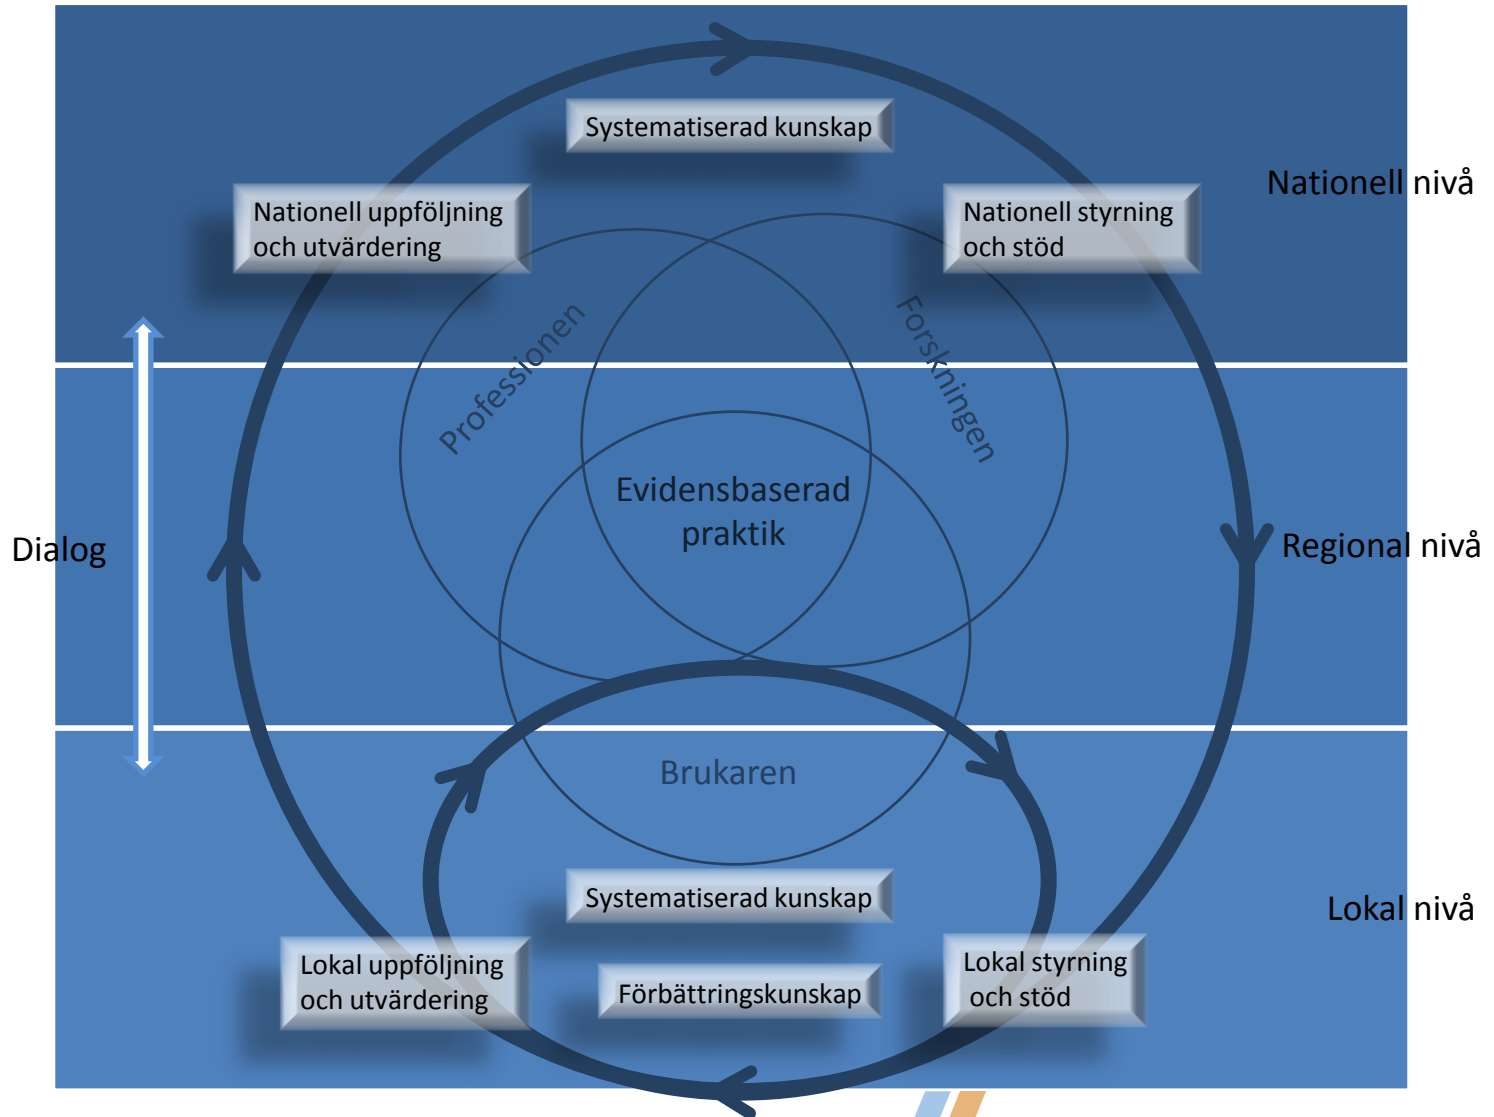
Systematiserad kunskap

Nationell uppföljning och utvärdering

Nationell styrning och stöd

Nationell nivå

Professionen

Forskningen

Evidensbaserad praktik

Dialog

Regional nivå

Brukaren

Systematiserad kunskap

Lokal nivå

Lokal uppföljning och utvärdering

Förbättringskunskap

Lokal styrning och stöd